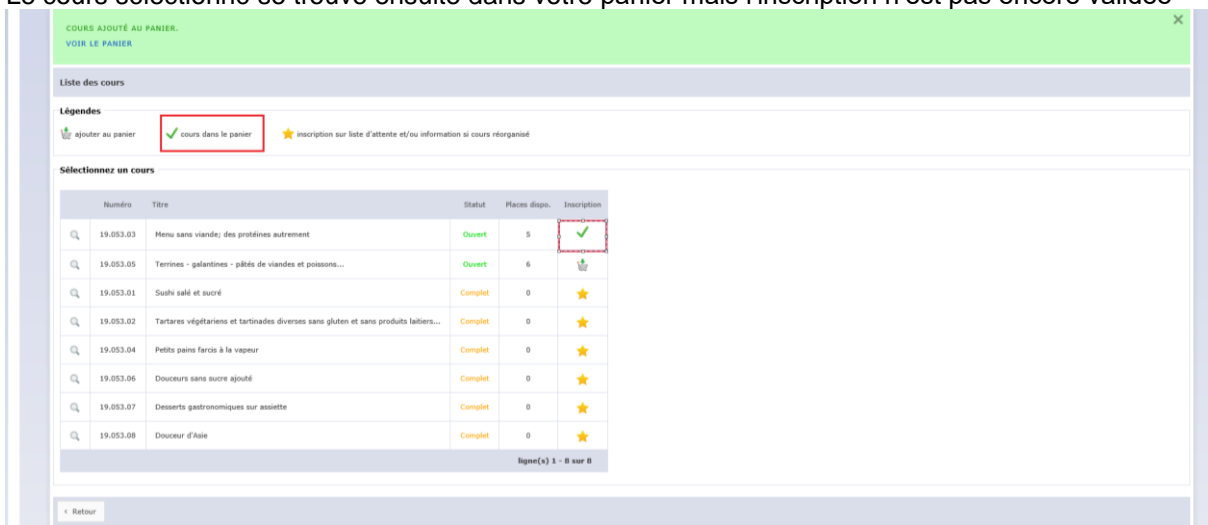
Le cours sélectionné se trouve ensuite dans votre panier mais l'inscription n'est pas encore validée

COURS AJOUTÉ AU PANIER.
VOIR LE PANIER

×

Liste des cours

Légendes

ajouter au panier

cours dans le panier

inscription sur liste d'attente et/ou information si cours réorganisé

Sélectionnez un cours

| | Numéro | Titre | Statut | Places dispo. | Inscription |
|---|---|---|---|---|---|
| | 19.053.03 | Menu sans viande; des protéines autrement | Ouvert | 5 | |
| | 19.053.05 | Terrines - galantines - pâtés de viandes et poissons... | Ouvert | 6 | |
| | 19.053.01 | Sushi salé et sucré | Complet | 0 | |
| | 19.053.02 | Tartares végétariens et tartinades diverses sans gluten et sans produits laitiers... | Complet | 0 | |
| | 19.053.04 | Petits pains farcis à la vapeur | Complet | 0 | |
| | 19.053.06 | Douceurs sans sucre ajouté | Complet | 0 | |
| | 19.053.07 | Desserts gastronomiques sur assiette | Complet | 0 | |
| | 19.053.08 | Douceur d'Asie | Complet | 0 | |

ligne(s) 1 - 8 sur 8

‹ Retour